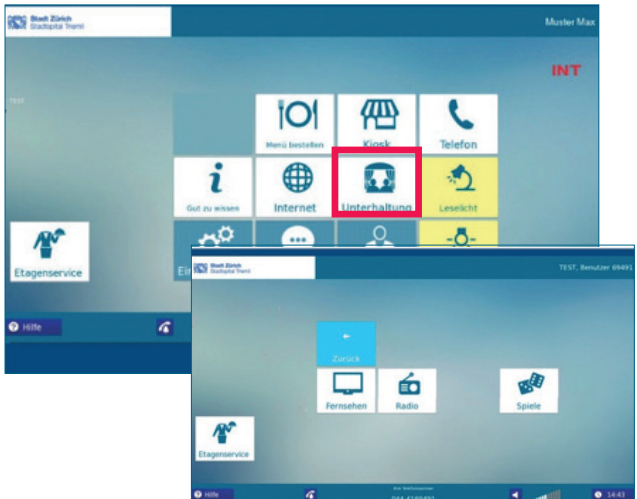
Stadt Zürich
Stadtspital Triemli

Muster Max

INT

TEST

Menü bestellen

Kiosk

Telefon

Gut zu wissen

Internet

Unterhaltung

Leselicht

Etagenservice

Ei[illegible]

Hilfe

Stadt Zürich
Stadtspital Triemli

TEST, Benutzer 69491

Zurück

Fernsehen

Radio

Spiele

Etagenservice

Hilfe

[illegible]
044 4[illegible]

14:43